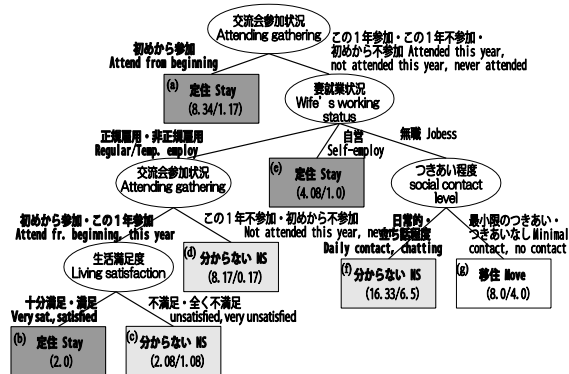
交流会参加状況
Attending gathering

初めから参加
Attend from beginning

この1年参加・この1年不参加・初めから不参加 Attended this year, not attended this year, never attended

(a) 定住 Stay
(8.34/1.17)

妻就業状況
Wife's working status

正規雇用・非正規雇用
Regular/Temp. employ

自営
Self-employ

無職 Jobess

交流会参加状況
Attending gathering

(e) 定住 Stay
(4.08/1.0)

つきあい程度
social contact level

初めから参加・この1年参加
Attend fr. beginning, this year

この1年不参加・初めから不参加
Not attended this year, never attended

日常的・立ち話程度
Daily contact, chatting

最小限のつきあい・つきあいなし Minimal contact, no contact

生活満足度
Living satisfaction

(d) 分からない NS
(8.17/0.17)

(f) 分からない NS
(16.33/6.5)

(g) 移住 Move
(8.0/4.0)

十分満足・満足
Very sat., satisfied

不満足・全く不満足
unsatisfied, very unsatisfied

(b) 定住 Stay
(2.0)

(c) 分からない NS
(2.08/1.08)